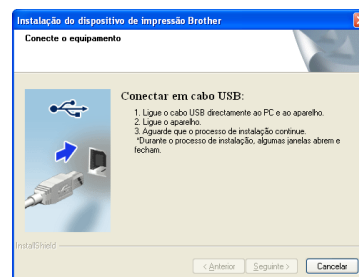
Instalação do dispositivo de impressão Brother

Conecte o equipamento

Conectar em cabo USB:

1. Ligue o cabo USB directamente ao PC e ao aparelho.
2. Ligue o aparelho.
3. Aguarde que o processo de instalação continue.
*Durante o processo de instalação, algumas janelas abrem e fecham.

InstallShield

< Anterior

Seguinte >

Cancelar